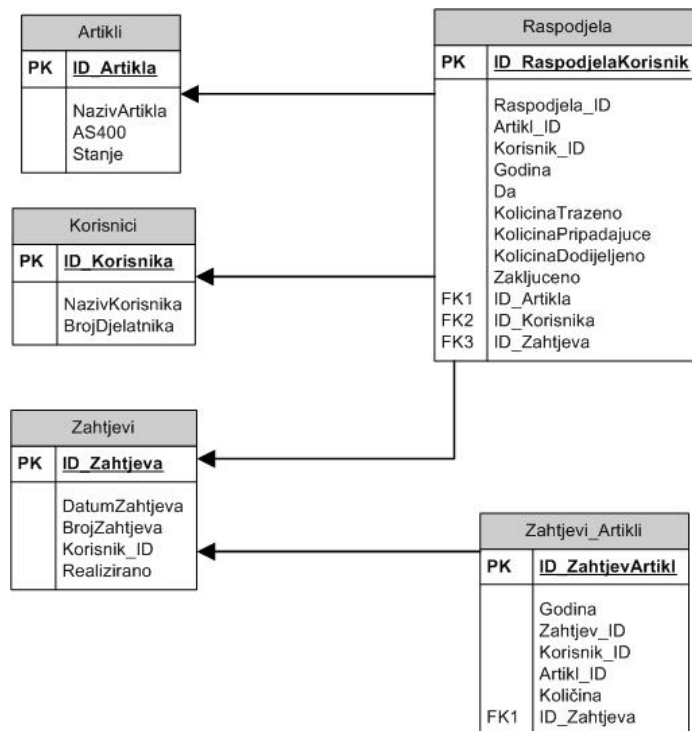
Artikli

| PK | ID_Artikla |
|---|---|
| | NazivArtikla<br>AS400<br>Stanje |

Raspodjela

| PK | ID_RaspodjelaKorisnik |
|---|---|
| | Raspodjela_ID<br>Artikl_ID<br>Korisnik_ID<br>Godina<br>Da<br>KolicinaTrazeno<br>KolicinaPripadajuce<br>KolicinaDodijeljeno<br>Zakljuceno |
| FK1 | ID_Artikla |
| FK2 | ID_Korisnika |
| FK3 | ID_Zahtjeva |

Korisnici

| PK | ID_Korisnika |
|---|---|
| | NazivKorisnika<br>BrojDjelatnika |

Zahtjevi

| PK | ID_Zahtjeva |
|---|---|
| | DatumZahtjeva<br>BrojZahtjeva<br>Korisnik_ID<br>Realizirano |

Zahtjevi_Artikli

| PK | ID_ZahtjevArtikl |
|---|---|
| | Godina<br>Zahtjev_ID<br>Korisnik_ID<br>Artikl_ID<br>Količina |
| FK1 | ID_Zahtjeva |